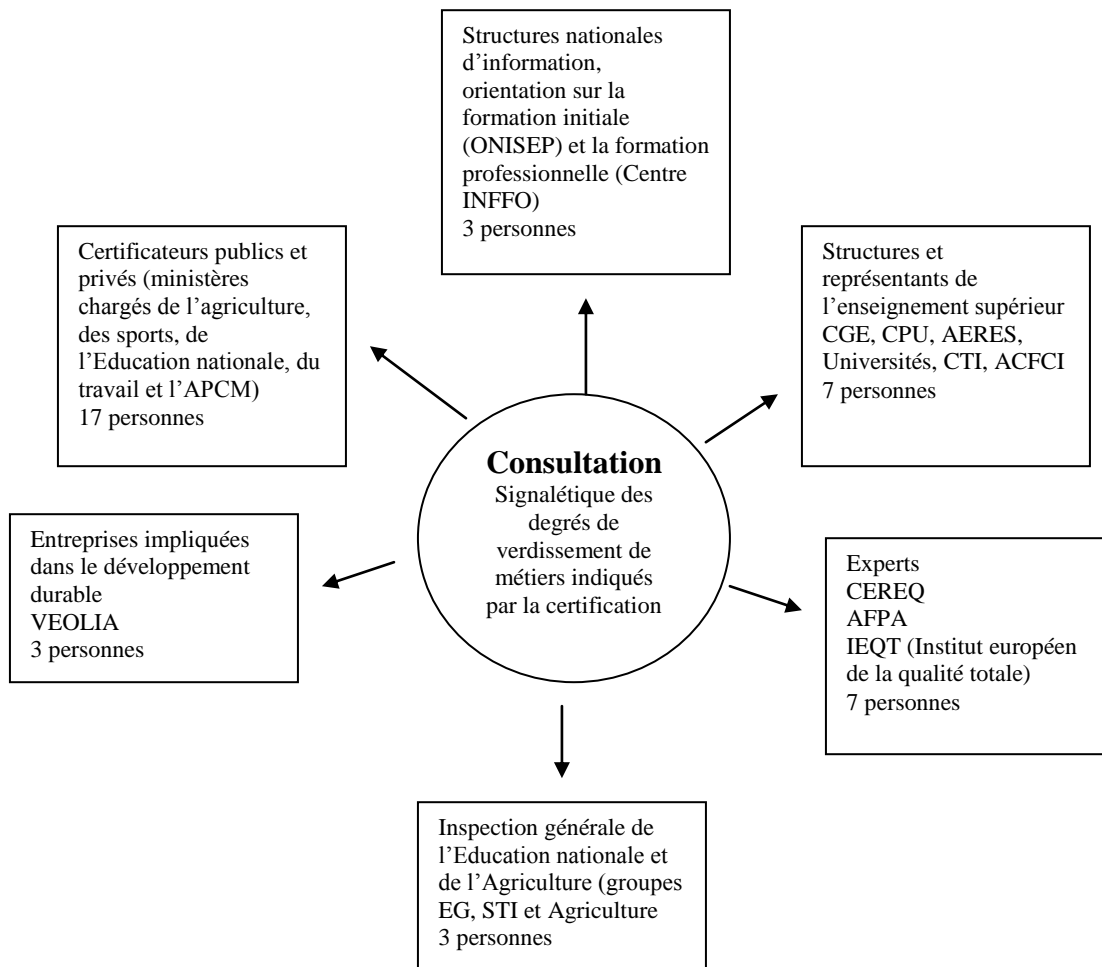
Structures nationales d'information, orientation sur la formation initiale (ONISEP) et la formation professionnelle (Centre INFFO)
3 personnes

Certificateurs publics et privés (ministères chargés de l'agriculture, des sports, de l'Education nationale, du travail et l'APCM)
17 personnes

Structures et représentants de l'enseignement supérieur CGE, CPU, AERES, Universités, CTI, ACFCI
7 personnes

**Consultation**
Signalétique des degrés de verdissement de métiers indiqués par la certification

Entreprises impliquées dans le développement durable
VEOLIA
3 personnes

Experts
CEREQ
AFPA
IEQT (Institut européen de la qualité totale)
7 personnes

Inspection générale de l'Education nationale et de l'Agriculture (groupes EG, STI et Agriculture
3 personnes